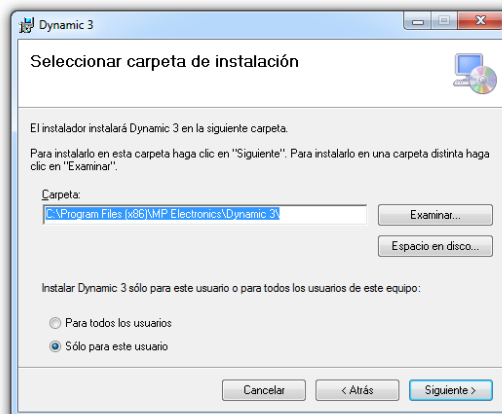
Dynamic 3

Seleccionar carpeta de instalación

El instalador instalará Dynamic 3 en la siguiente carpeta.

Para instalarlo en esta carpeta haga clic en "Siguiente". Para instalarlo en una carpeta distinta haga clic en "Examinar".

Carpeta:

C:\Program Files (x86)\MP Electronics\Dynamic 3\

Examinar...

Espacio en disco...

Instalar Dynamic 3 sólo para este usuario o para todos los usuarios de este equipo:

Para todos los usuarios

Sólo para este usuario

Cancelar

< Atrás

Siguiente >